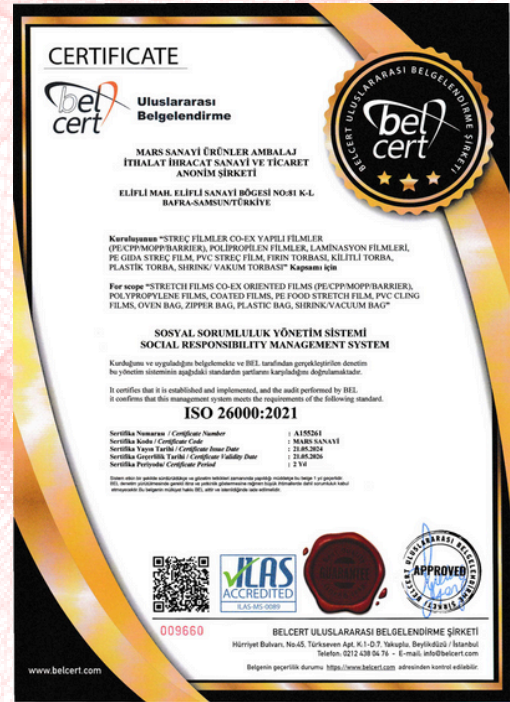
CERTIFICATE

bel cert Uluslararası Belgelendirme

BELCERT ULUSLARARASI BELGELENDİRME ŞİRKETİ
bel cert

MARS SANAYİ ÜRÜNLER AMBALAJ İTHALAT İHRACAT SANAYİ VE TİCARET ANONİM ŞİRKETİ

ELİFLİ MAH. ELİFLİ SANAYİ BÖGESİ NO:81 K-L BAFRA-SAMSUN/TÜRKİYE

Kuruluşunun "STREÇ FİLMLER CO-EX YAPILI FİLMLER (PE/CPP/MOPP/BARRIER), POLİPROPİLEN FİLMLER, LAMİNASYON FİLMLERİ, PE GIDA STREÇ FİLM, PVC STREÇ FİLM, FIRIN TORBASI, KİLİTLİ TORBA, PLASTİK TORBA, SHRINK/ VAKUM TORBASI" Kapsamı için

For scope "STRETCH FILMS CO-EX ORIENTED FILMS (PE/CPP/MOPP/BARRIER), POLYPROPYLENE FILMS, COATED FILMS, PE FOOD STRETCH FILM, PVC CLING FILMS, OVEN BAG, ZIPPER BAG, PLASTIC BAG, SHRINK/VACUUM BAG"

SOSYAL SORUMLULUK YÖNETİM SİSTEMİ
SOCIAL RESPONSIBILITY MANAGEMENT SYSTEM

Kurduğunu ve uyguladığını belgelemekte ve BEL tarafından gerçekleştirilen denetim bu yönetim sisteminin aşağıdaki standardın şartlarını karşıladığını doğrulamaktadır.

It certifies that it is established and implemented, and the audit performed by BEL it confirms that this management system meets the requirements of the following standard.

ISO 26000:2021

| | |
|---|---|
| Sertifika Numarası / Certificate Number | : A155261 |
| Sertifika Kodu / Certificate Code | : MARS SANAYİ |
| Sertifika Yayın Tarihi / Certificate Issue Date | : 21.05.2024 |
| Sertifika Geçerlilik Tarihi / Certificate Validity Date | : 21.05.2026 |
| Sertifika Periyodu/ Certificate Period | : 2 Yıl |

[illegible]

IAS ACCREDITED ILAS-MS-0089

APPROVED

009660

BELCERT ULUSLARARASI BELGELENDİRME ŞİRKETİ
Hürriyet Bulvarı, No:45, Türkseven Apt. K:1-D:7, Yakuplu, Beylikdüzü / İstanbul
Telefon: 0212 438 04 76 - E-mail: info@belcert.com

Belgenin geçerlilik durumu https://www.belcert.com adresinden kontrol edilebilir.

www.belcert.com